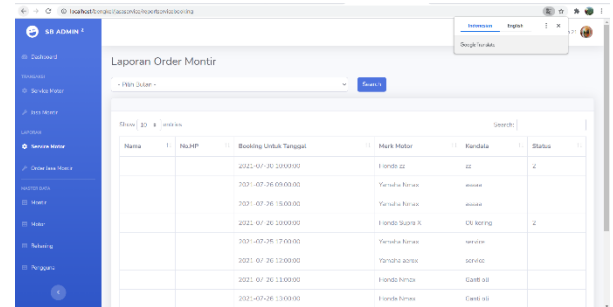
localhost/bengkel/laporan/laporan/booking

SB ADMIN 2

Indonesian English
Google Translate

Dashboard

Service Motor

Jasa Montir

LAPORAN

Service Motor

Order Jasa Montir

MASTER DATA

Montir

Motor

Bekening

Pengguna

Laporan Order Montir

- Pilih Status -

Search

Show 10 entries

Search:

| Nama | No.HP | Booking Untuk Tanggal | Merk Motor | Kendala | Status |
|---|---|---|---|---|---|
| | | 2021-07-26 20:00:00 | Honda zz | zz | 2 |
| | | 2021-07-26 09:00:00 | Yamaha fanas | asaasa | |
| | | 2021-07-26 15:00:00 | Yamaha fanas | asaasa | |
| | | 2021-07-26 10:00:00 | Honda Supra X | Oli kering | 2 |
| | | 2021-07-25 17:00:00 | Yamaha fanas | service | |
| | | 2021-07-26 12:00:00 | Yamaha aerox | service | |
| | | 2021-07-26 11:00:00 | Honda fanas | Ganti oli | |
| | | 2021-07-26 13:00:00 | Honda fanas | Ganti oli | |